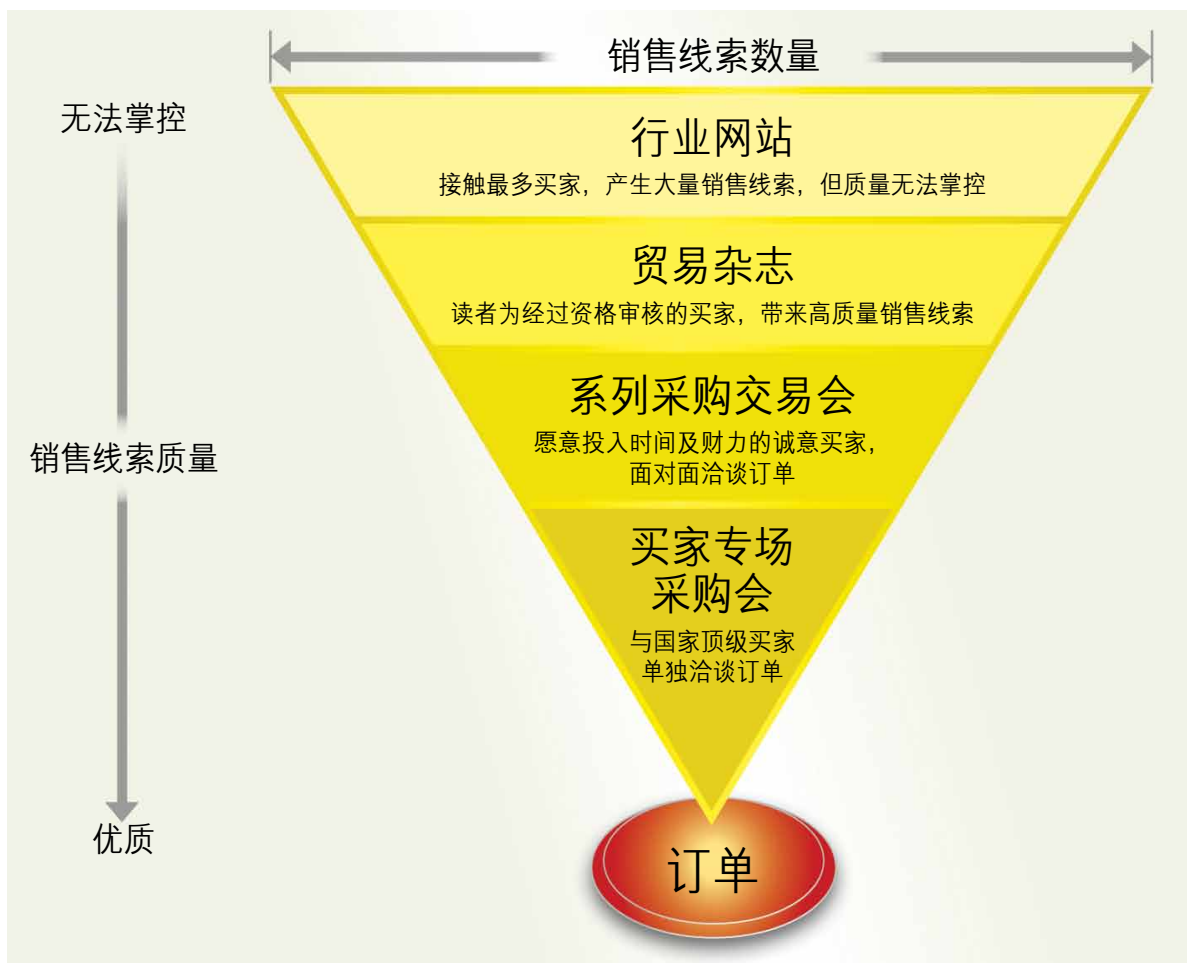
销售线索数量

无法掌控

行业网站
接触最多买家，产生大量销售线索，但质量无法掌控

贸易杂志
读者为经过资格审核的买家，带来高质量销售线索

系列采购交易会
愿意投入时间及财力的诚意买家，面对面洽谈订单

销售线索质量

买家专场采购会
与国家顶级买家单独洽谈订单

优质

订单